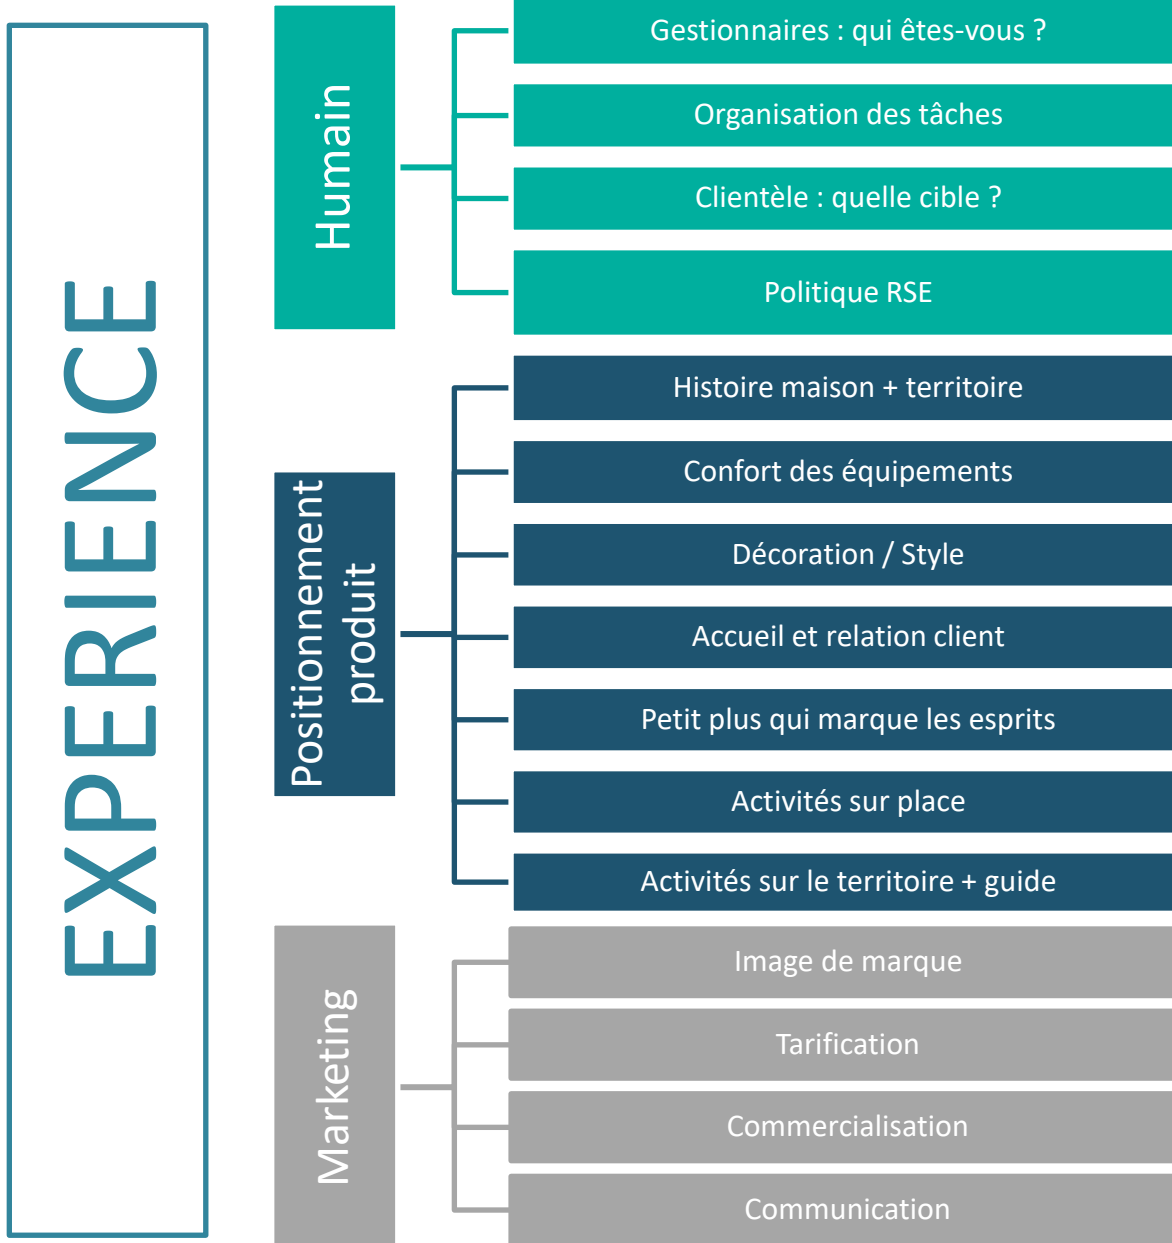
EXPERIENCE

Humain

Gestionnaires : qui êtes-vous ?

Organisation des tâches

Clientèle : quelle cible ?

Politique RSE

Positionnement produit

Histoire maison + territoire

Confort des équipements

Décoration / Style

Accueil et relation client

Petit plus qui marque les esprits

Activités sur place

Activités sur le territoire + guide

Marketing

Image de marque

Tarification

Commercialisation

Communication